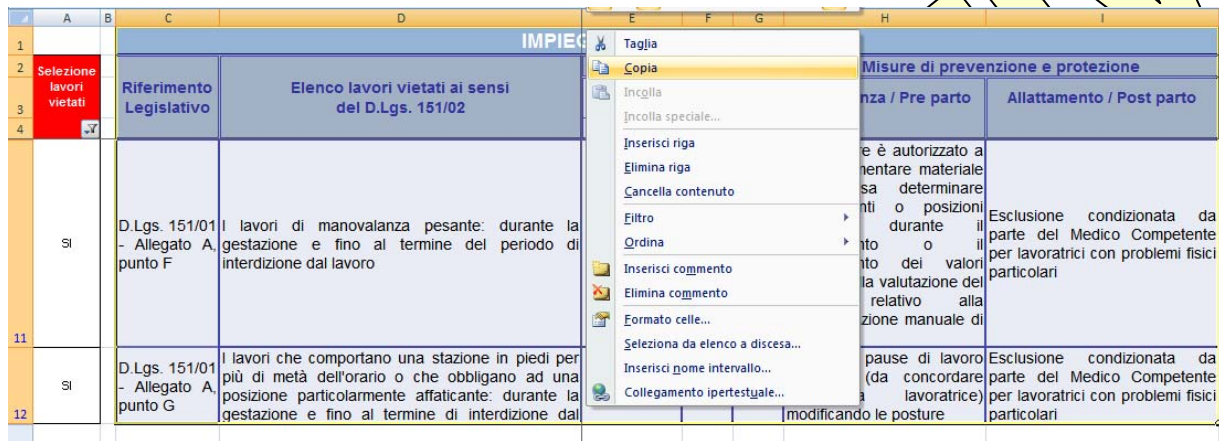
| | A | B | C | D | E | F | G | H | I |
|---|---|---|---|---|---|---|---|---|---|
| 1 | | | IMPIEG | | | | | | |
| 2 | Selezione lavori vietati | | Riferimento Legislativo | Elenco lavori vietati ai sensi del D.Lgs. 151/02 | | | | Misure di prevenzione e protezione | |
| 3 | | | | | | | | nza / Pre parto | Allattamento / Post parto |
| 11 | SI | | D.Lgs. 151/01 - Allegato A, punto F | I lavori di manovalanza pesante: durante la gestazione e fino al termine del periodo di interdizione dal lavoro | | | | re è autorizzato a mentare materiale sa determinare nti o posizioni durante il nto o il nto dei valori la valutazione del relativo alla zione manuale di | Esclusione condizionata da parte del Medico Competente per lavoratrici con problemi fisici particolari |
| 12 | SI | | D.Lgs. 151/01 - Allegato A, punto G | I lavori che comportano una stazione in piedi per più di metà dell'orario o che obbligano ad una posizione particolarmente affaticante: durante la gestazione e fino al termine di interdizione dal | | | | pause di lavoro (da concordare a lavoratrice) modificando le posture | Esclusione condizionata da parte del Medico Competente per lavoratrici con problemi fisici particolari |

Taglia
Copia
Incolla
Incolla speciale...
Inserisci riga
Elimina riga
Cancella contenuto
Filtro
Ordina
Inserisci commento
Elimina commento
Formato celle...
Seleziona da elenco a discesa...
Inserisci nome intervallo...
Collegamento ipertestuale...